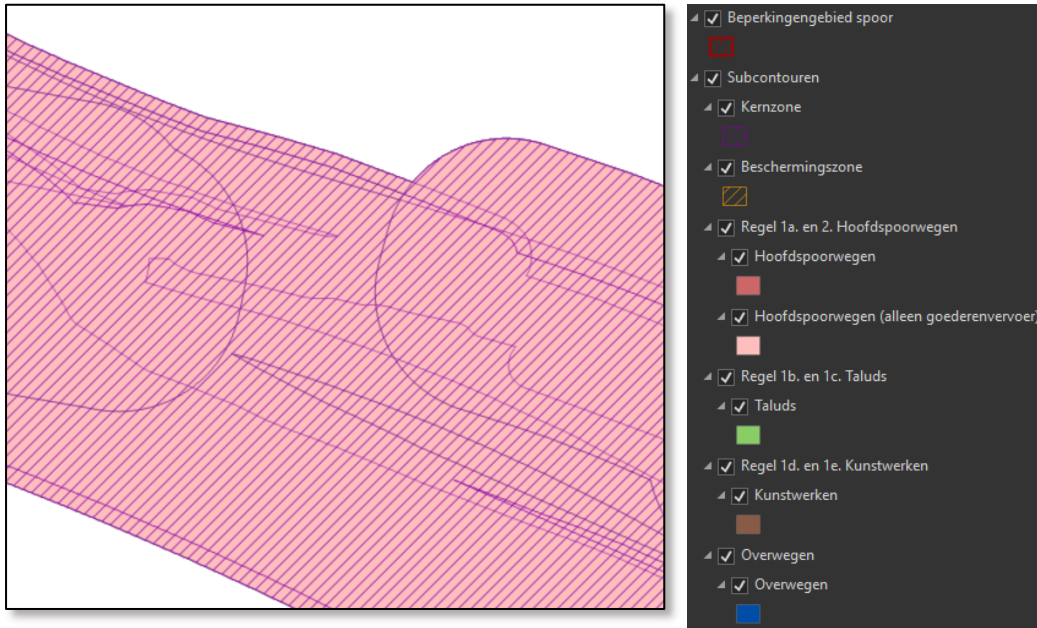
Beperkingengebied spoor

Subcontouren

Kernzone

Beschermingszone

Regel 1a. en 2. Hoofdspoorwegen

Hoofdspoorwegen

Hoofdspoorwegen (alleen goederenvervoer)

Regel 1b. en 1c. Taluds

Taluds

Regel 1d. en 1e. Kunstwerken

Kunstwerken

Overwegen

Overwegen